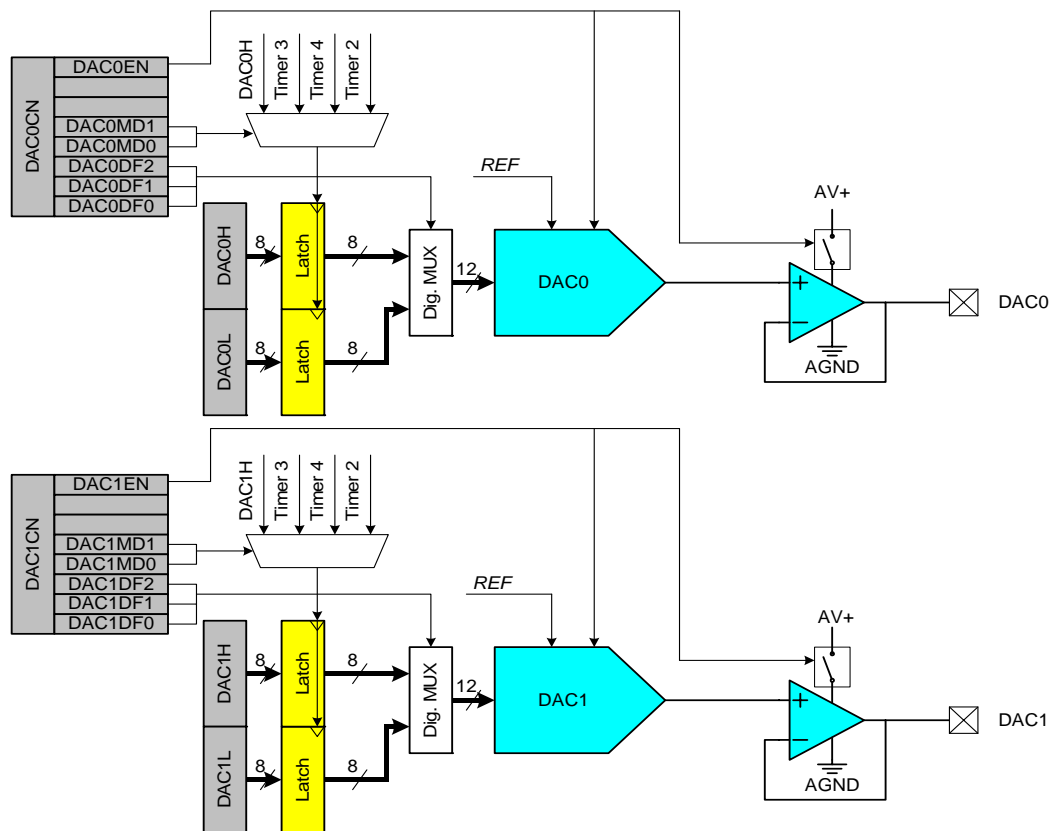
DAC0CN
DAC0EN
DAC0MD1
DAC0MD0
DAC0DF2
DAC0DF1
DAC0DF0
DAC0H
Timer 3
Timer 4
Timer 2
REF
AV+
DAC0H
8
Latch
8
Dig. MUX
12
DAC0
+
−
DAC0
DAC0L
8
Latch
8
AGND

DAC1CN
DAC1EN
DAC1MD1
DAC1MD0
DAC1DF2
DAC1DF1
DAC1DF0
DAC1H
Timer 3
Timer 4
Timer 2
REF
AV+
DAC1H
8
Latch
8
Dig. MUX
12
DAC1
+
−
DAC1
DAC1L
8
Latch
8
AGND